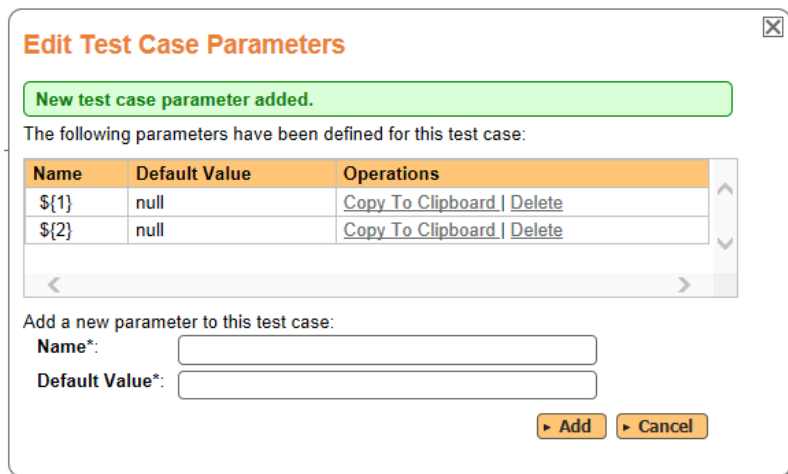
Edit Test Case Parameters

New test case parameter added.

The following parameters have been defined for this test case:

| Name | Default Value | Operations |
|---|---|---|
| ${1} | null | Copy To Clipboard \| Delete |
| ${2} | null | Copy To Clipboard \| Delete |

Add a new parameter to this test case:

Name*:

Default Value*:

Add Cancel